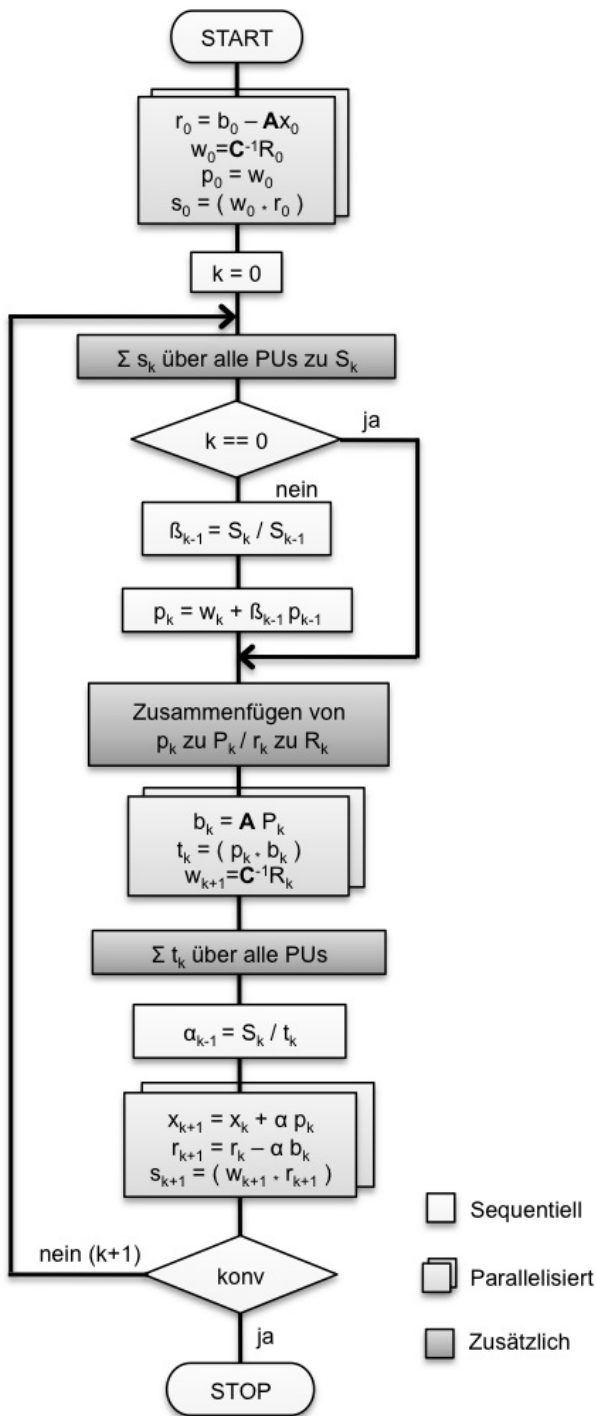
START

$r_0 = b_0 - \mathbf{A}x_0$
$w_0 = \mathbf{C}^{-1}R_0$
$p_0 = w_0$
$s_0 = ( w_0 \cdot r_0 )$

$k = 0$

$\Sigma$ $s_k$ über alle PUs zu $S_k$

$k == 0$

ja

nein

$ß_{k-1} = S_k / S_{k-1}$

$p_k = w_k + ß_{k-1} p_{k-1}$

Zusammenfügen von $p_k$ zu $P_k$ / $r_k$ zu $R_k$

$b_k = \mathbf{A} P_k$
$t_k = ( p_k \cdot b_k )$
$w_{k+1} = \mathbf{C}^{-1}R_k$

$\Sigma$ $t_k$ über alle PUs

$\alpha_{k-1} = S_k / t_k$

$x_{k+1} = x_k + \alpha p_k$
$r_{k+1} = r_k - \alpha b_k$
$s_{k+1} = ( w_{k+1} \cdot r_{k+1} )$

nein (k+1)

konv

ja

STOP

Sequentiell

Parallelisiert

Zusätzlich